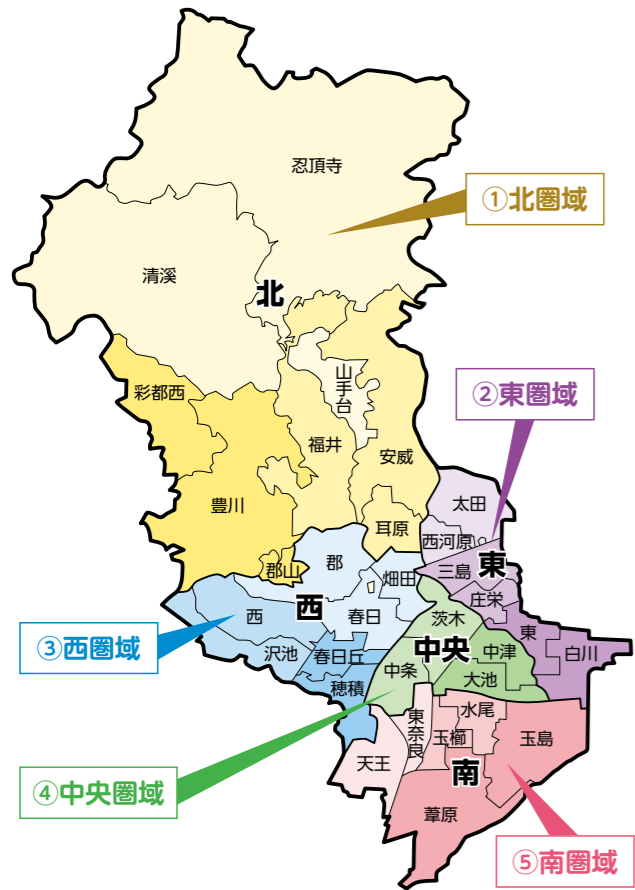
忍頂寺

①北圏域

清渓

北

山手台

彩都西

②東圏域

福井

安威

豊川

太田

耳原

西河原

郡

郡山

三島

東

畑田

西

庄栄

③西圏域

西

春日

茨木

沢池

春日丘

中央

中津

東

白川

中条

大池

穂積

水尾

東奈良

玉櫛

玉島

④中央圏域

天王

南

⑤南圏域

葦原